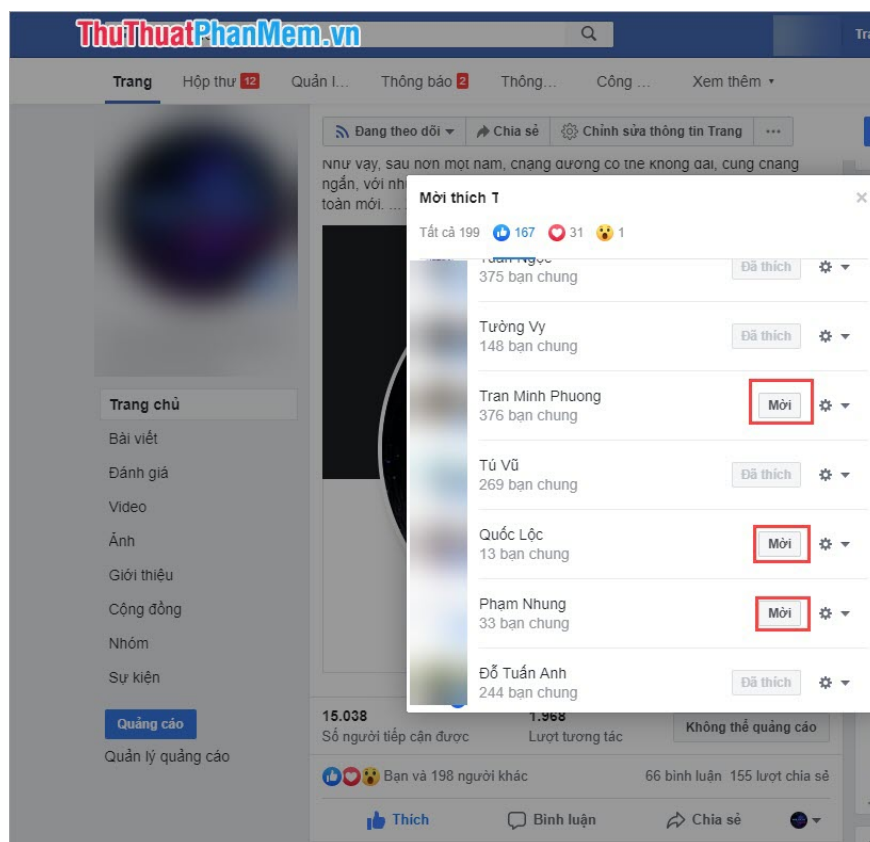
ThuThuatPhanMem.vn

Tra

Trang Hộp thư 12 Quản l... Thông báo 2 Thông... Công ... Xem thêm ▾

Đang theo dõi ▾ Chia sẻ Chỉnh sửa thông tin Trang ···

Như vậy, sau hơn một năm, chặng đường có thể không dài, cũng chẳng ngắn, với nh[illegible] toàn mới. ...

Trang chủ
Bài viết
Đánh giá
Video
Ảnh
Giới thiệu
Cộng đồng
Nhóm
Sự kiện

Quảng cáo
Quản lý quảng cáo

Mời thích T

Tất cả 199 167 31 1

Tuấn Ngọc
375 bạn chung
Đã thích

Tường Vy
148 bạn chung
Đã thích

Tran Minh Phuong
376 bạn chung
Mời

Tú Vũ
269 bạn chung
Đã thích

Quốc Lộc
13 bạn chung
Mời

Phạm Nhung
33 bạn chung
Mời

Đỗ Tuấn Anh
244 bạn chung
Đã thích

15.038
Số người tiếp cận được

1.968
Lượt tương tác

Không thể quảng cáo

Bạn và 198 người khác

66 bình luận 155 lượt chia sẻ

Thích Bình luận Chia sẻ